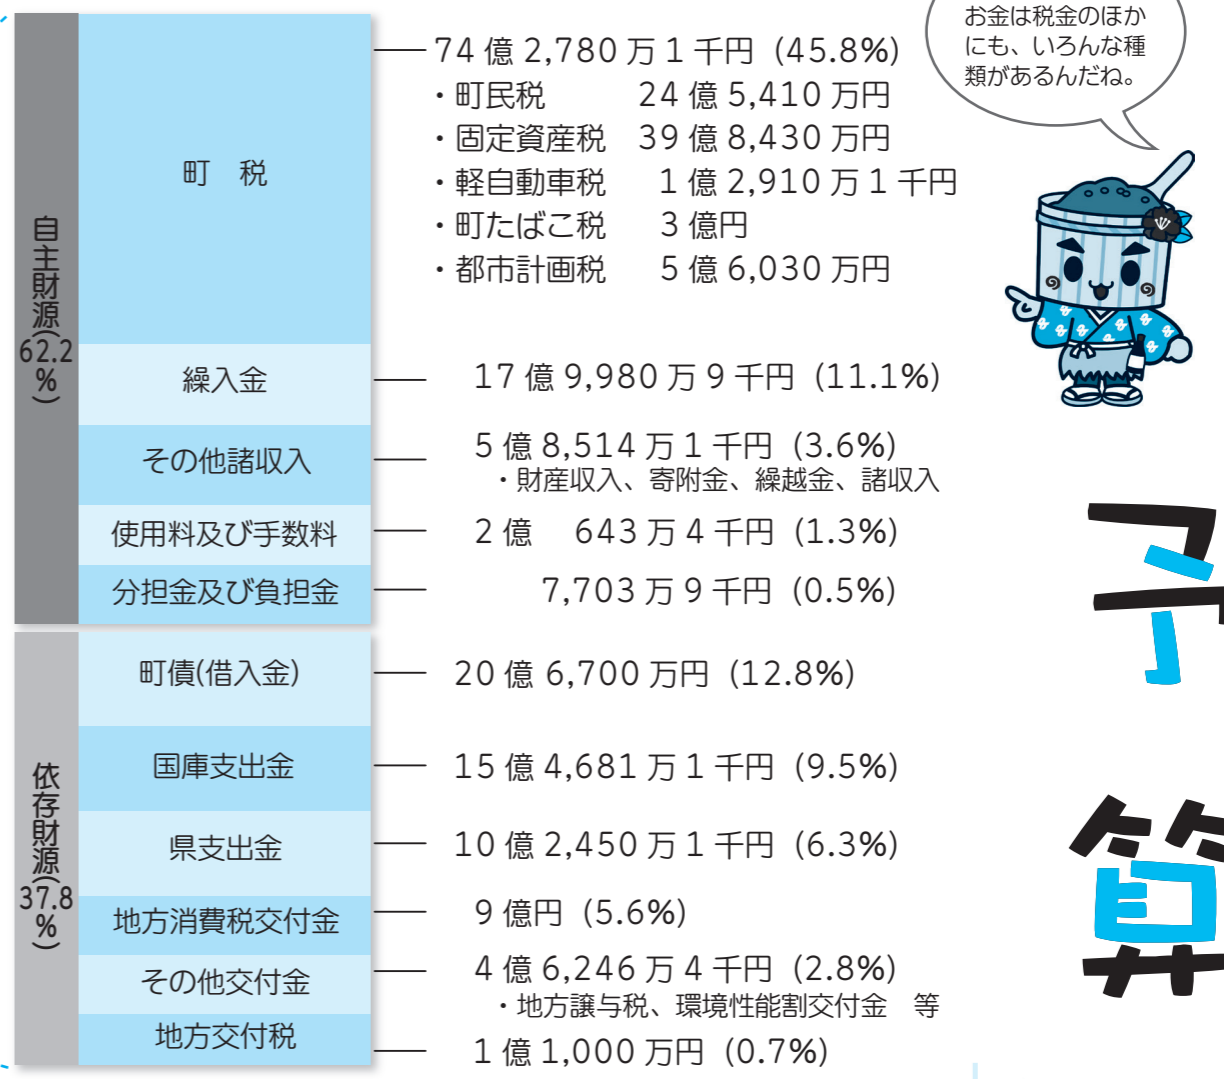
自主財源(62.2%)

町　税
74 億 2,780 万 1 千円（45.8%）
・町民税　24 億 5,410 万円
・固定資産税　39 億 8,430 万円
・軽自動車税　1 億 2,910 万 1 千円
・町たばこ税　3 億円
・都市計画税　5 億 6,030 万円

お金は税金のほかにも、いろんな種類があるんだね。

繰入金
17 億 9,980 万 9 千円（11.1%）

その他諸収入
5 億 8,514 万 1 千円（3.6%）
・財産収入、寄附金、繰越金、諸収入

使用料及び手数料
2 億　643 万 4 千円（1.3%）

分担金及び負担金
7,703 万 9 千円（0.5%）

依存財源(37.8%)

町債(借入金)
20 億 6,700 万円（12.8%）

国庫支出金
15 億 4,681 万 1 千円（9.5%）

県支出金
10 億 2,450 万 1 千円（6.3%）

地方消費税交付金
9 億円（5.6%）

その他交付金
4 億 6,246 万 4 千円（2.8%）
・地方譲与税、環境性能割交付金　等

地方交付税
1 億 1,000 万円（0.7%）

予
算